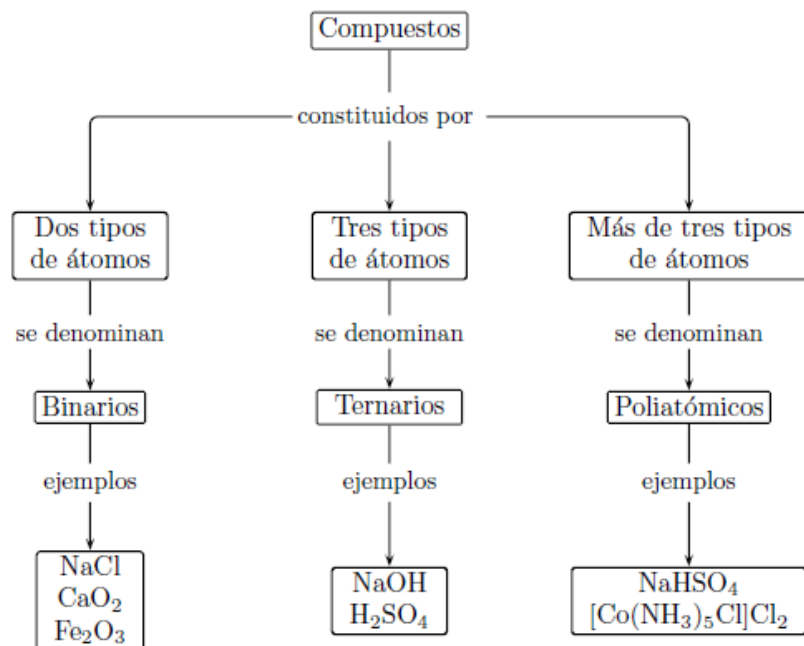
Compuestos

constituidos por

Dos tipos de átomos

se denominan

Binarios

ejemplos

NaCl
$CaO_2$
$Fe_2O_3$

Tres tipos de átomos

se denominan

Ternarios

ejemplos

NaOH
$H_2SO_4$

Más de tres tipos de átomos

se denominan

Poliatómicos

ejemplos

$NaHSO_4$
$[Co(NH_3)_5Cl]Cl_2$